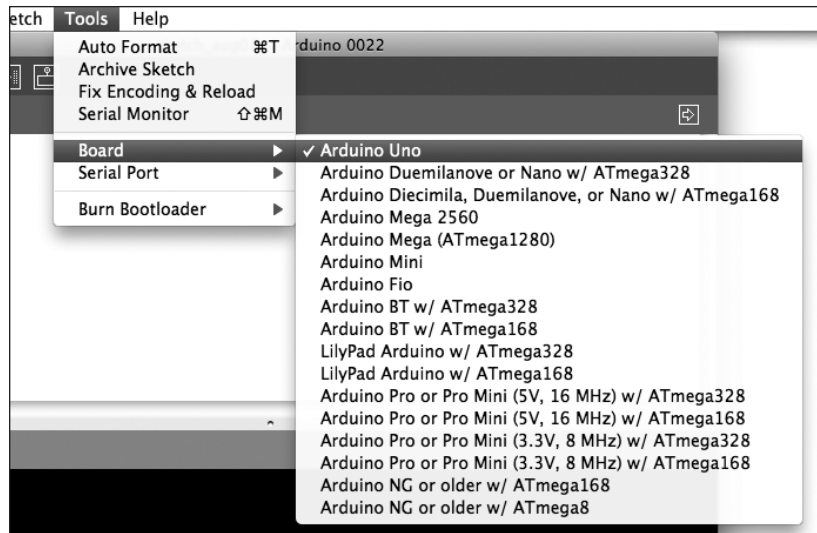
etch Tools Help

Auto Format ⌘T
Archive Sketch
Fix Encoding & Reload
Serial Monitor ⇧⌘M

rduino 0022

Board
Serial Port

Burn Bootloader

✓ Arduino Uno
Arduino Duemilanove or Nano w/ ATmega328
Arduino Diecimila, Duemilanove, or Nano w/ ATmega168
Arduino Mega 2560
Arduino Mega (ATmega1280)
Arduino Mini
Arduino Fio
Arduino BT w/ ATmega328
Arduino BT w/ ATmega168
LilyPad Arduino w/ ATmega328
LilyPad Arduino w/ ATmega168
Arduino Pro or Pro Mini (5V, 16 MHz) w/ ATmega328
Arduino Pro or Pro Mini (5V, 16 MHz) w/ ATmega168
Arduino Pro or Pro Mini (3.3V, 8 MHz) w/ ATmega328
Arduino Pro or Pro Mini (3.3V, 8 MHz) w/ ATmega168
Arduino NG or older w/ ATmega168
Arduino NG or older w/ ATmega8